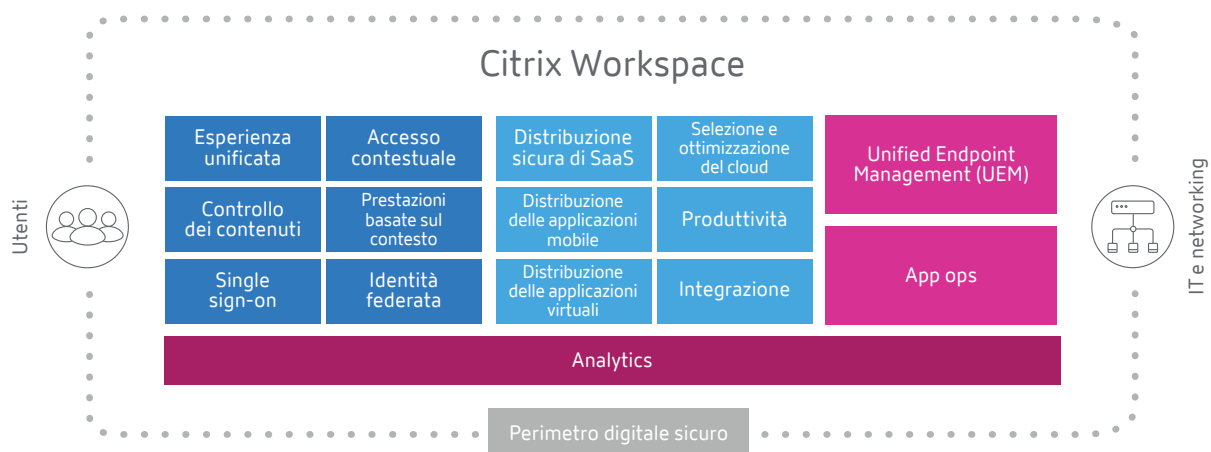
Citrix Workspace

Utenti

Esperienza unificata

Accesso contestuale

Distribuzione sicura di SaaS

Selezione e ottimizzazione del cloud

Unified Endpoint Management (UEM)

Controllo dei contenuti

Prestazioni basate sul contesto

Distribuzione delle applicazioni mobile

Produttività

Single sign-on

Identità federata

Distribuzione delle applicazioni virtuali

Integrazione

App ops

IT e networking

Analytics

Perimetro digitale sicuro